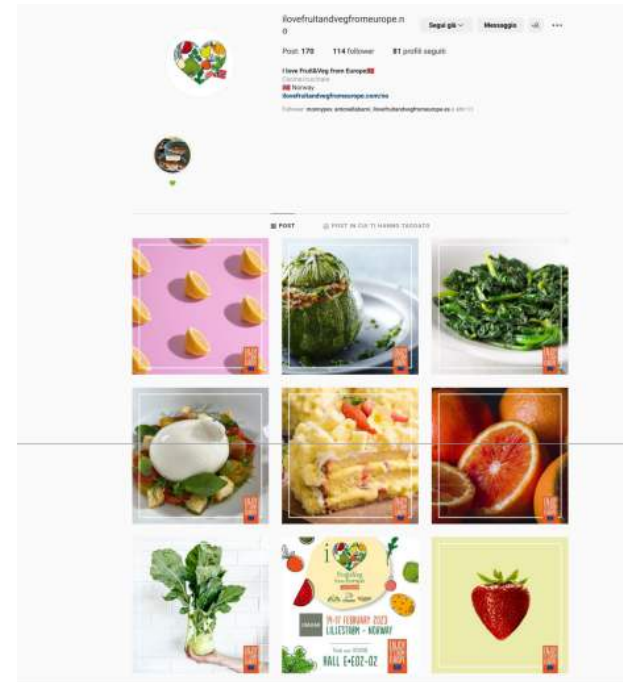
ilovefruitandvegfromeurope.no

Segui già

Messaggio

Post 170 114 follower 81 profili seguiti

I love Fruit&Veg from Europe

Creator/autore

Norway

ilovefruitandvegfromeurope.com/no

POST

POST IN CUI TI HANNO TAGGATO

14-17 FEBRUARY 2023

LILLESTRØM - NORWAY

HALL E • E02-02